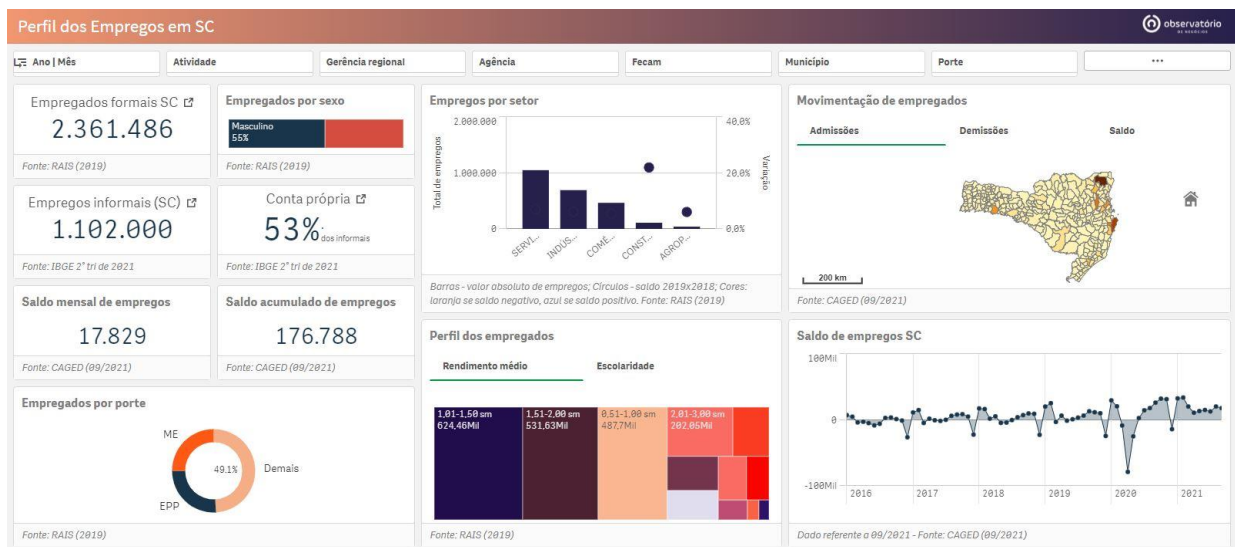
Perfil dos Empregos em SC

observatório

Ano | Mês

Atividade

Gerência regional

Agência

Fecam

Município

Porte

...

Empregados formais SC
2.361.486
Fonte: RAIS (2019)

Empregados por sexo
Masculino
55%
Fonte: RAIS (2019)

Empregos informais (SC)
1.102.000
Fonte: IBGE 2° tri de 2021

Conta própria
53% dos informais
Fonte: IBGE 2° tri de 2021

Saldo mensal de empregos
17.829
Fonte: CAGED (09/2021)

Saldo acumulado de empregos
176.788
Fonte: CAGED (09/2021)

Empregados por porte
ME
49.1%
Demais
EPP
Fonte: RAIS (2019)

Empregos por setor
2.000.000
1.000.000
0
Total de empregos
40,0%
20,0%
0,0%
Variação
SERVI...
INDUS...
COME...
CONST...
AGROP...
Barras - valor absoluto de empregos; Círculos - saldo 2019x2018; Cores: laranja se saldo negativo, azul se saldo positivo. Fonte: RAIS (2019)

Perfil dos empregados
Rendimento médio
Escolaridade
1,01-1,50 sm
624,46Mil
1,51-2,00 sm
531,63Mil
0,51-1,00 sm
487,7Mil
2,01-3,00 sm
202,05Mil
Fonte: RAIS (2019)

Movimentação de empregados
Admissões
Demissões
Saldo
200 km
Fonte: CAGED (09/2021)

Saldo de empregos SC
100Mil
0
-100Mil
2016
2017
2018
2019
2020
2021
Dado referente a 09/2021 - Fonte: CAGED (09/2021)